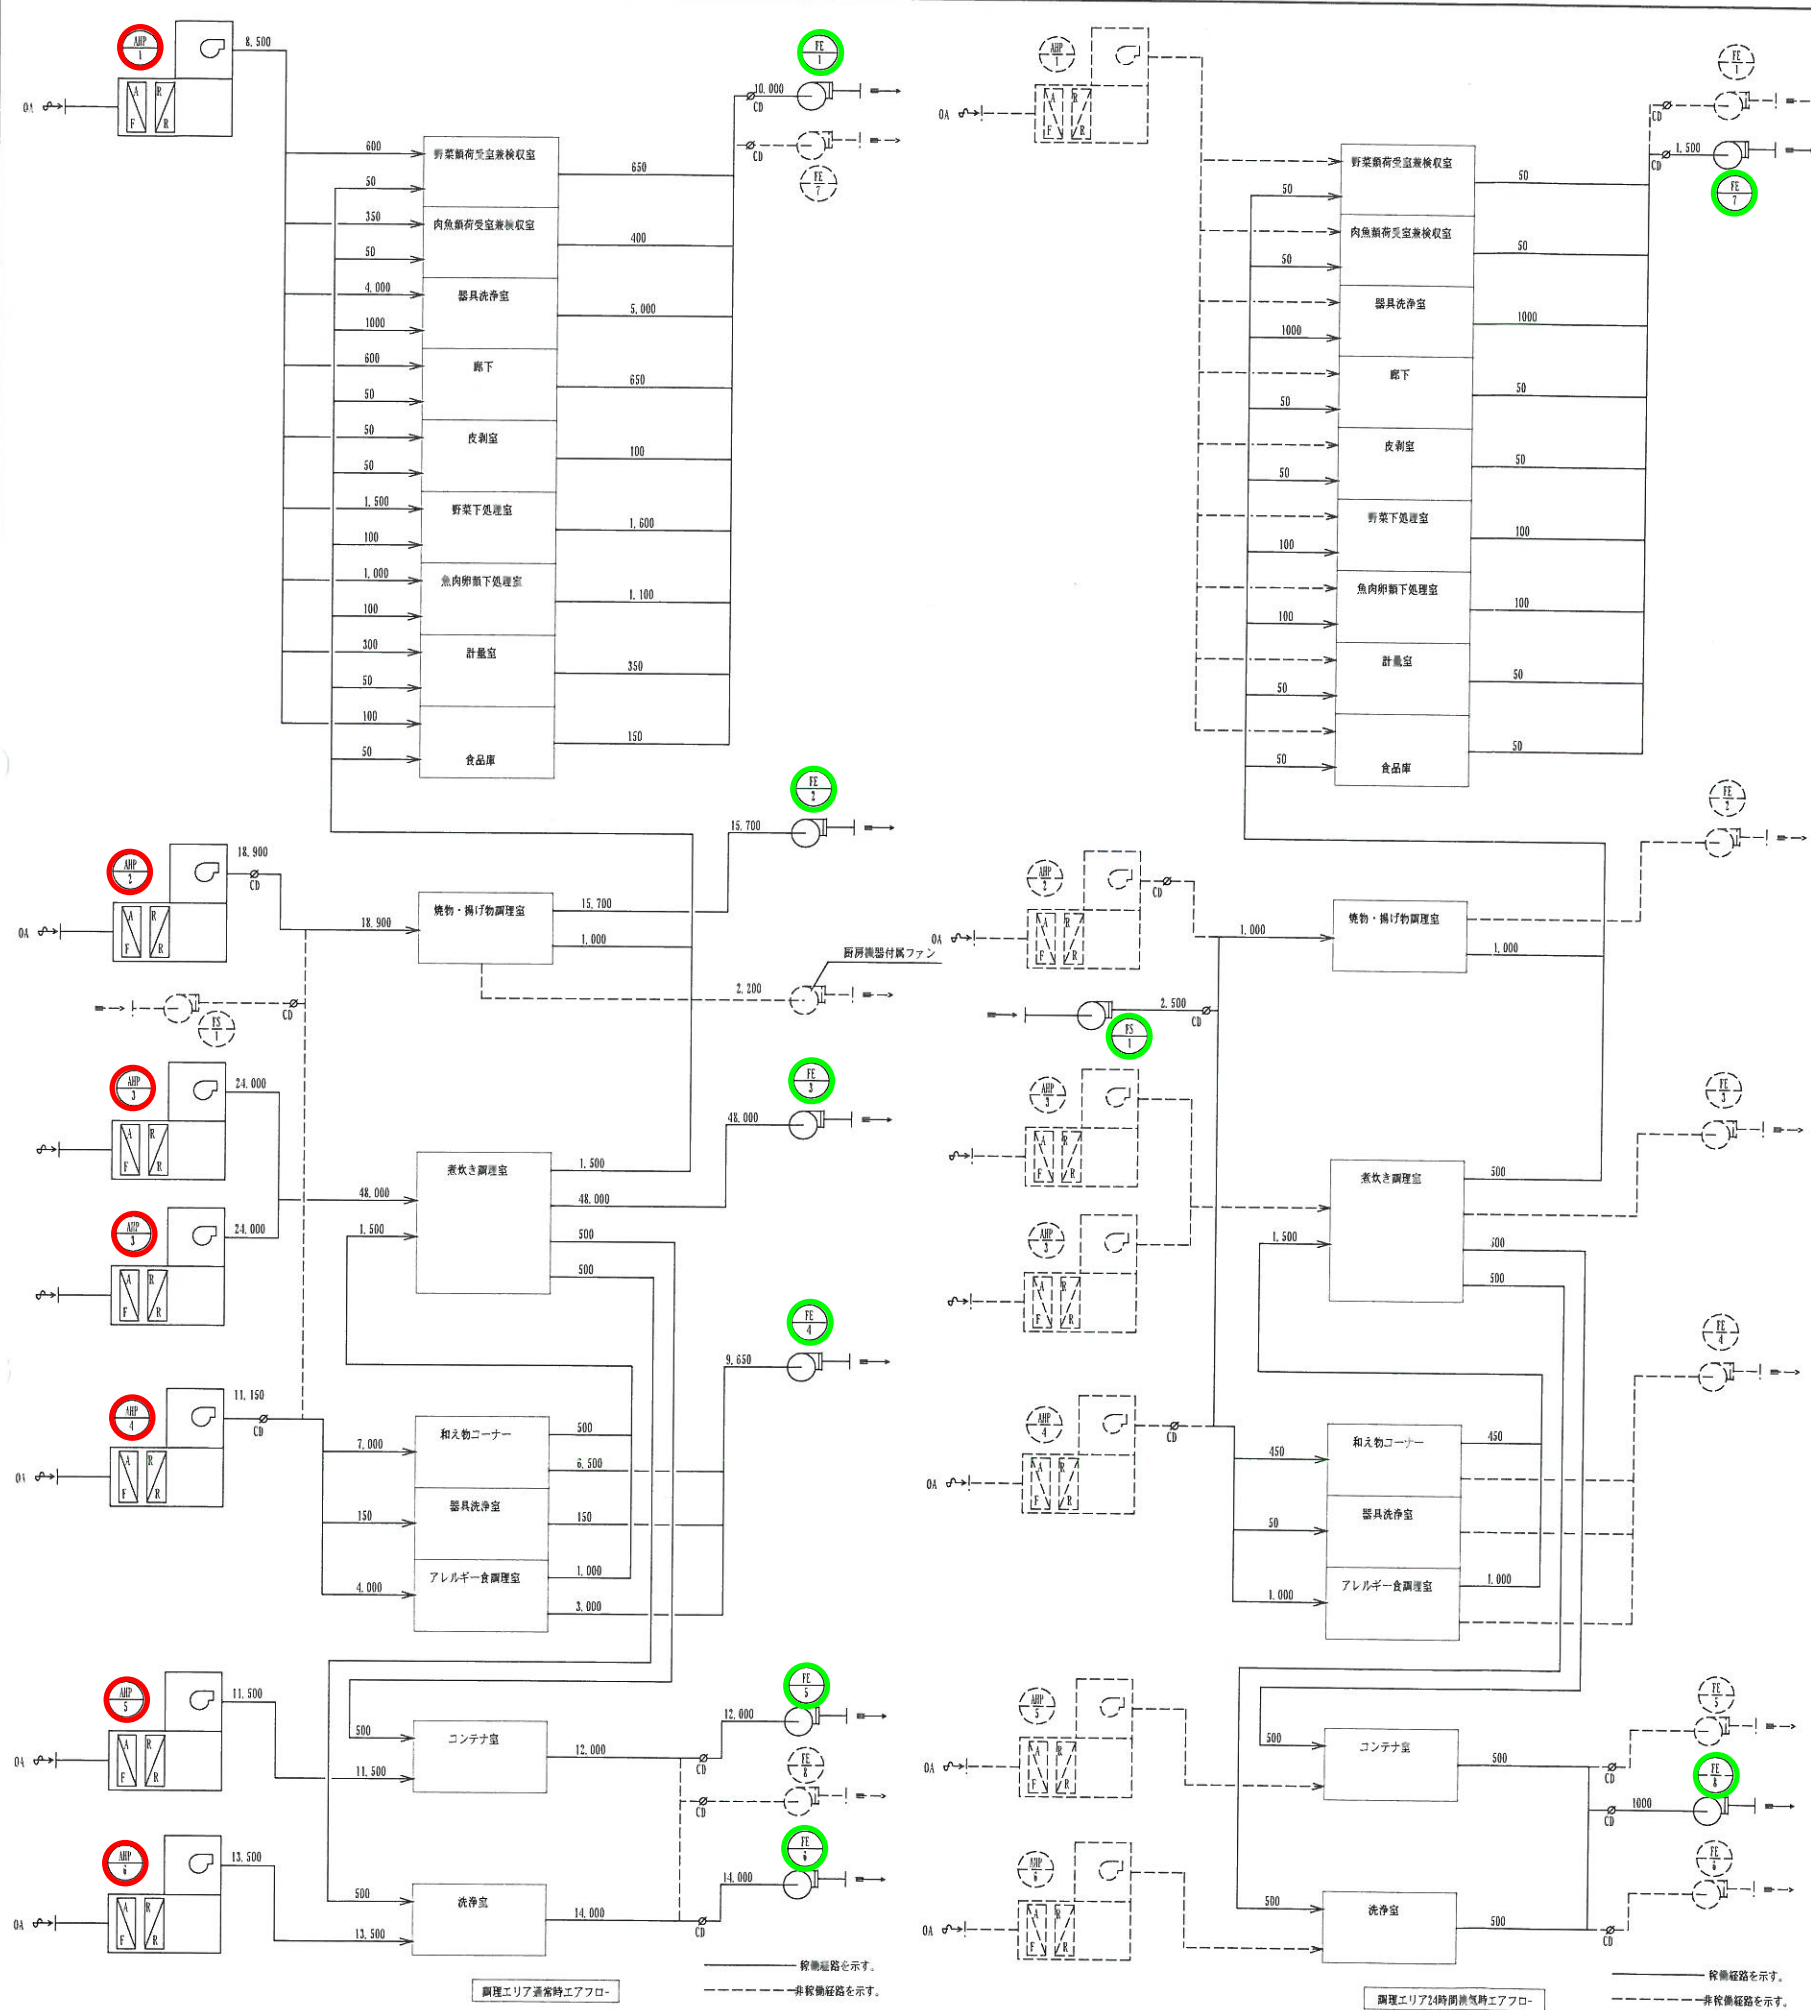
AHP 1
OA
A F R R
8, 500
600
野菜類荷受室兼検収室
650
FE 1
10, 000
CD
CD
FE 7
50
350
肉魚類荷受室兼検収室
400
50
4, 000
器具洗浄室
5, 000
1000
600
廊下
650
50
50
皮剥室
100
50
1, 500
野菜下処理室
1, 600
100
1, 000
魚肉卵類下処理室
1, 100
100
300
計量室
350
50
100
食品庫
150
50

FE 2
15, 700
AHP 2
18, 900
CD
OA
18, 900
焼物・揚げ物調理室
15, 700
1, 000
厨房機器付属ファン
2, 200
CD
FS 1

FE 3
AHP 3
24, 000
48, 000
煮炊き調理室
1, 500
48, 000
AHP 3
24, 000
48, 000
1, 500
500
500

FE 4
9, 650
AHP 4
11, 150
CD
OA
7, 000
和え物コーナー
500
6, 500
150
器具洗浄室
150
4, 000
アレルギー食調理室
1, 000
3, 000

FE 5
AHP 5
11, 500
12, 000
OA
500
コンテナ室
12, 000
CD
11, 500
FE 8
CD
FE 6
AHP 6
13, 500
14, 000
OA
500
洗浄室
14, 000
CD
13, 500
稼働経路を示す。
非稼働経路を示す。
調理エリア通常時エアフロー

AHP 1
OA
FE 1
CD
1, 500
CD
FE 7
野菜類荷受室兼検収室
50
50
肉魚類荷受室兼検収室
50
50
器具洗浄室
1000
1000
廊下
50
50
皮剥室
50
50
野菜下処理室
100
100
魚肉卵類下処理室
100
100
計量室
50
50
食品庫
50
50

FE 2
AHP 2
CD
OA
1, 000
焼物・揚げ物調理室
1, 000
2, 500
CD
FS 1
FE 3
AHP 3
煮炊き調理室
500
AHP 3
1, 500
500
500

FE 4
AHP 4
CD
OA
450
和え物コーナー
450
50
器具洗浄室
1, 000
アレルギー食調理室
1, 000

FE 5
AHP 5
OA
500
コンテナ室
500
CD
1000
CD
FE 8
FE 6
AHP 6
OA
500
洗浄室
500
CD
稼働経路を示す。
非稼働経路を示す。
調理エリア24時間換気時エアフロー